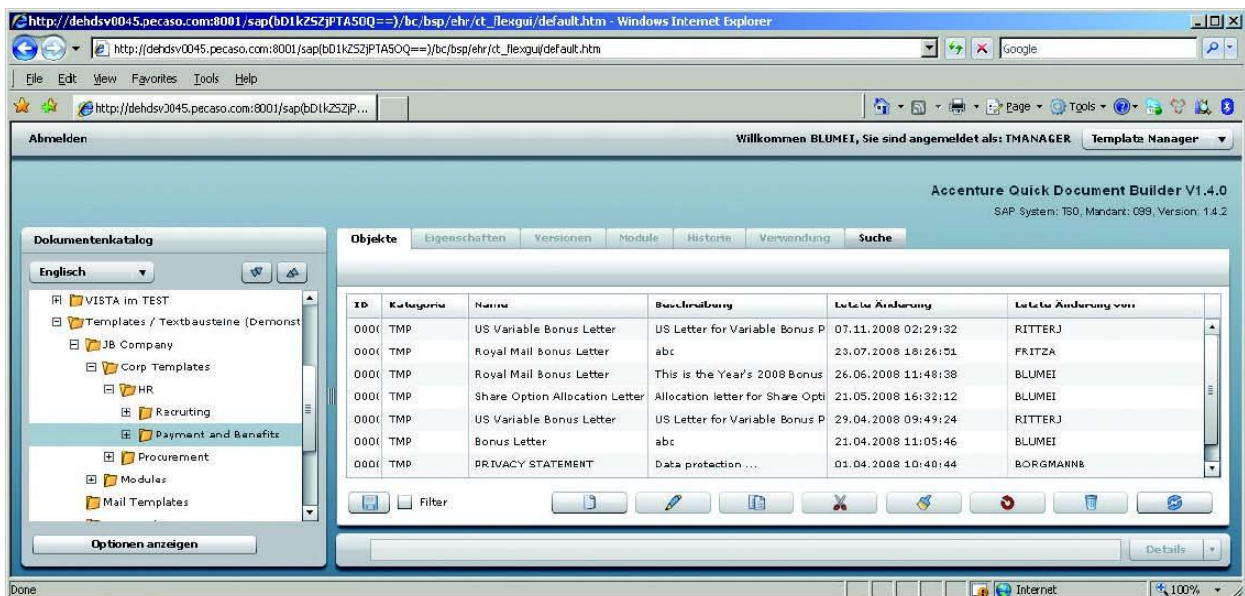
http://dehdsv0045.pecaso.com:8001/sap(bD1kZSZjPTA5OQ==)/bc/bsp/ehr/ct_flexgui/default.htm - Windows Internet Explorer

http://dehdsv0045.pecaso.com:8001/sap(bD1kZSZjPTA5OQ==)/bc/bsp/ehr/ct_flexgui/default.htm

Google

File Edit View Favorites Tools Help

http://dehdsv0045.pecaso.com:8001/sap(bD1kZSZjP...

Page Tools

Abmelden

Willkommen BLUMEI, Sie sind angemeldet als: TMANAGER

Template Manager

Accenture Quick Document Builder V1.4.0

SAP System: TS0, Mandant: 099, Version: 1.4.2

Dokumentenkatalog

Englisch

VISTA im TEST
Templates / Textbausteine (Demonst
JB Company
Corp Templates
HR
Recruiting
Payment and Benefits
Procurement
Modules
Mail Templates

Optionen anzeigen

Objekte | Eigenschaften | Versionen | Module | Historie | Verwendung | Suche

| ID | Kategorie | Name | Beschreibung | Letzte Änderung | Letzte Änderung von |
|---|---|---|---|---|---|
| 000( | TMP | US Variable Bonus Letter | US Letter for Variable Bonus P | 07.11.2008 02:29:32 | RITTERJ |
| 000( | TMP | Royal Mail Bonus Letter | abc | 23.07.2008 18:26:51 | FRITZA |
| 000( | TMP | Royal Mail Bonus Letter | This is the Year's 2008 Bonus | 26.06.2008 11:48:38 | BLUMEI |
| 000( | TMP | Share Option Allocation Letter | Allocation letter for Share Opti | 21.05.2008 16:32:12 | BLUMEI |
| 000( | TMP | US Variable Bonus Letter | US Letter for Variable Bonus P | 29.04.2008 09:49:24 | RITTERJ |
| 000( | TMP | Bonus Letter | abc | 21.04.2008 11:05:46 | BLUMEI |
| 000( | TMP | PRIVACY STATEMENT | Data protection ... | 01.04.2008 10:40:44 | BORGMANNB |

Filter

Details

Done

Internet

100%